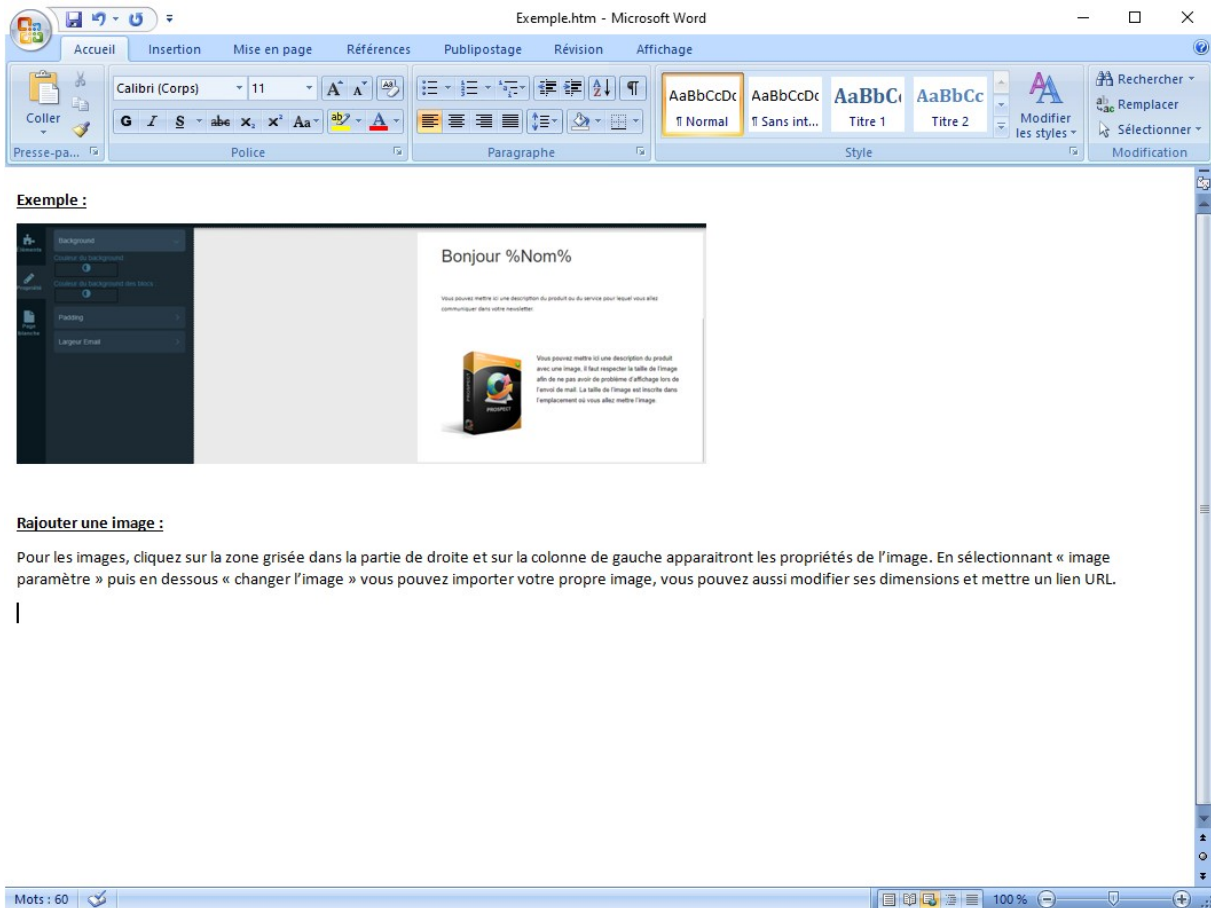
Exemple.htm - Microsoft Word

Accueil | Insertion | Mise en page | Références | Publipostage | Révision | Affichage

Coller
Presse-pa...

Calibri (Corps) | 11
G | I | S | abe | $x_2$ | $x^2$ | Aa
Police

Paragraphe

AaBbCcDc ¶ Normal | AaBbCcDc ¶ Sans int... | AaBbC Titre 1 | AaBbCc Titre 2
Modifier les styles
Style

Rechercher
Remplacer
Sélectionner
Modification

Exemple :

Background
Couleur du background
Couleur du background des blocs
Padding
Largeur Email

Bonjour %Nom%

Vous pouvez mettre ici une description du produit ou du service pour lequel vous allez communiquer dans votre newsletter.

Vous pouvez mettre ici une description du produit avec une image. Il faut respecter la taille de l'image afin de ne pas avoir de problème d'affichage lors de l'envoi de mail. La taille de l'image est inscrite dans l'emplacement où vous allez mettre l'image.

PROSPECT

Rajouter une image :

Pour les images, cliquez sur la zone grisée dans la partie de droite et sur la colonne de gauche apparaitront les propriétés de l'image. En sélectionnant « image paramètre » puis en dessous « changer l'image » vous pouvez importer votre propre image, vous pouvez aussi modifier ses dimensions et mettre un lien URL.

Mots : 60 | 100 %